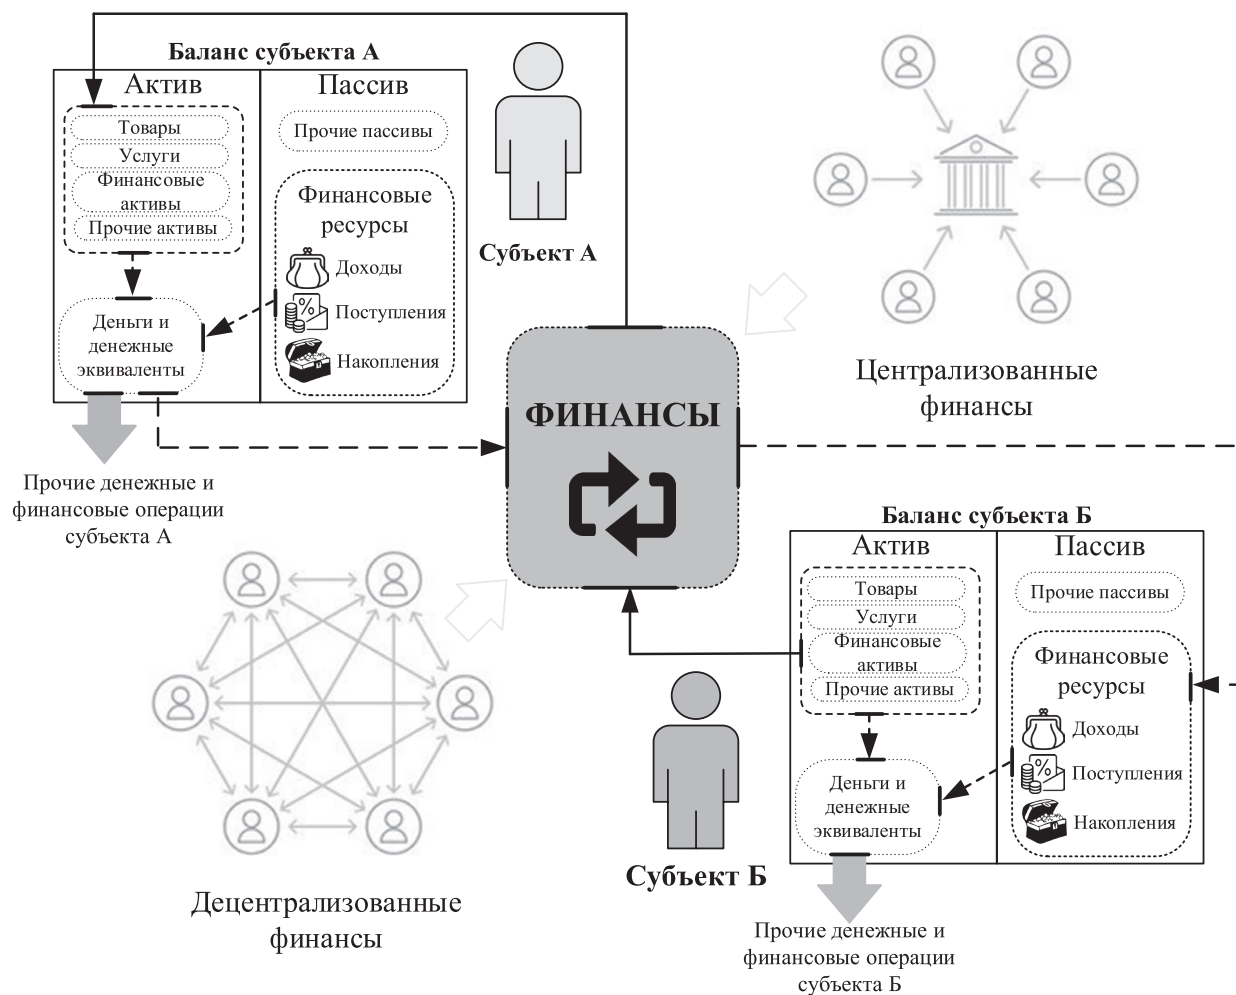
Баланс субъекта А

Актив

Пассив

Товары

Услуги

Финансовые активы

Прочие активы

Прочие пассивы

Финансовые ресурсы

Доходы

Поступления

Накопления

Деньги и денежные эквиваленты

Субъект А

Централизованные финансы

ФИНАНСЫ

Прочие денежные и финансовые операции субъекта А

Баланс субъекта Б

Актив

Пассив

Товары

Услуги

Финансовые активы

Прочие активы

Прочие пассивы

Финансовые ресурсы

Доходы

Поступления

Накопления

Деньги и денежные эквиваленты

Субъект Б

Децентрализованные финансы

Прочие денежные и финансовые операции субъекта Б